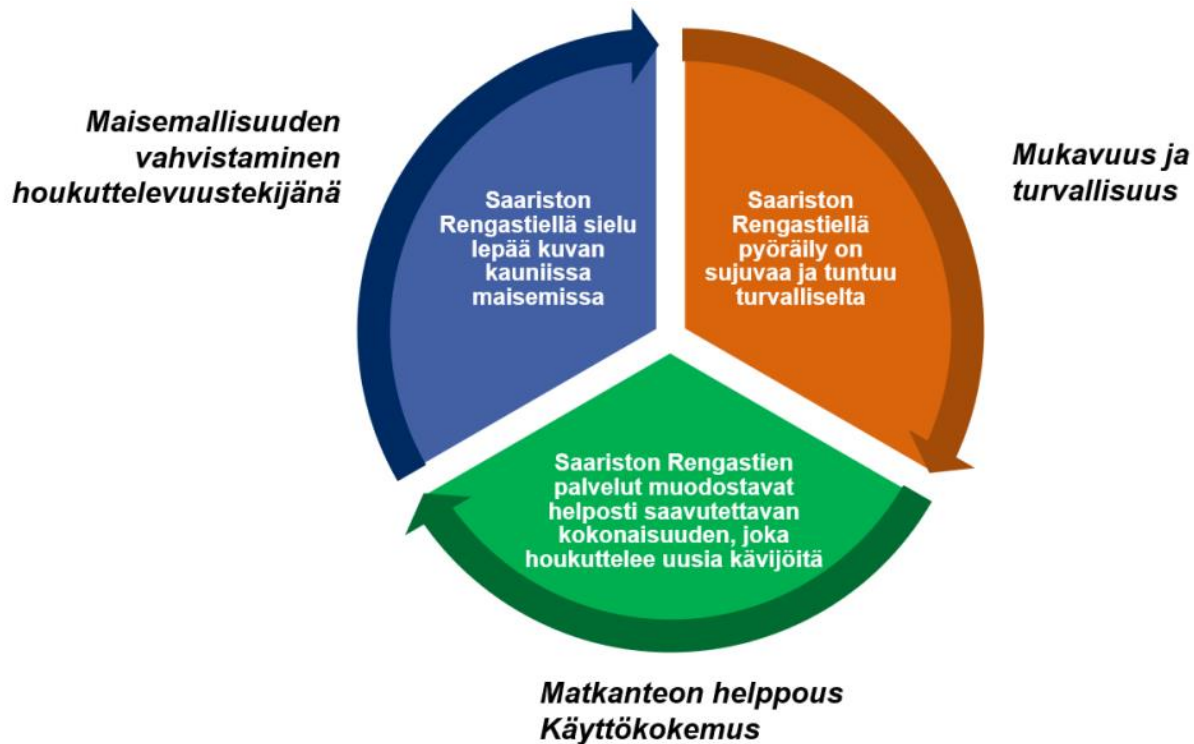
Maisemallisuuden vahvistaminen houkuttelevuustekijänä

Saariston Rengastiellä sielu lepää kuvan kauniissa maisemissa

Saariston Rengastiellä pyöräily on sujuvaa ja tuntuu turvalliselta

Mukavuus ja turvallisuus

Saariston Rengastien palvelut muodostavat helposti saavutettavan kokonaisuuden, joka houkuttelee uusia kävijöitä

Matkanteon helppous
Käyttökokemus